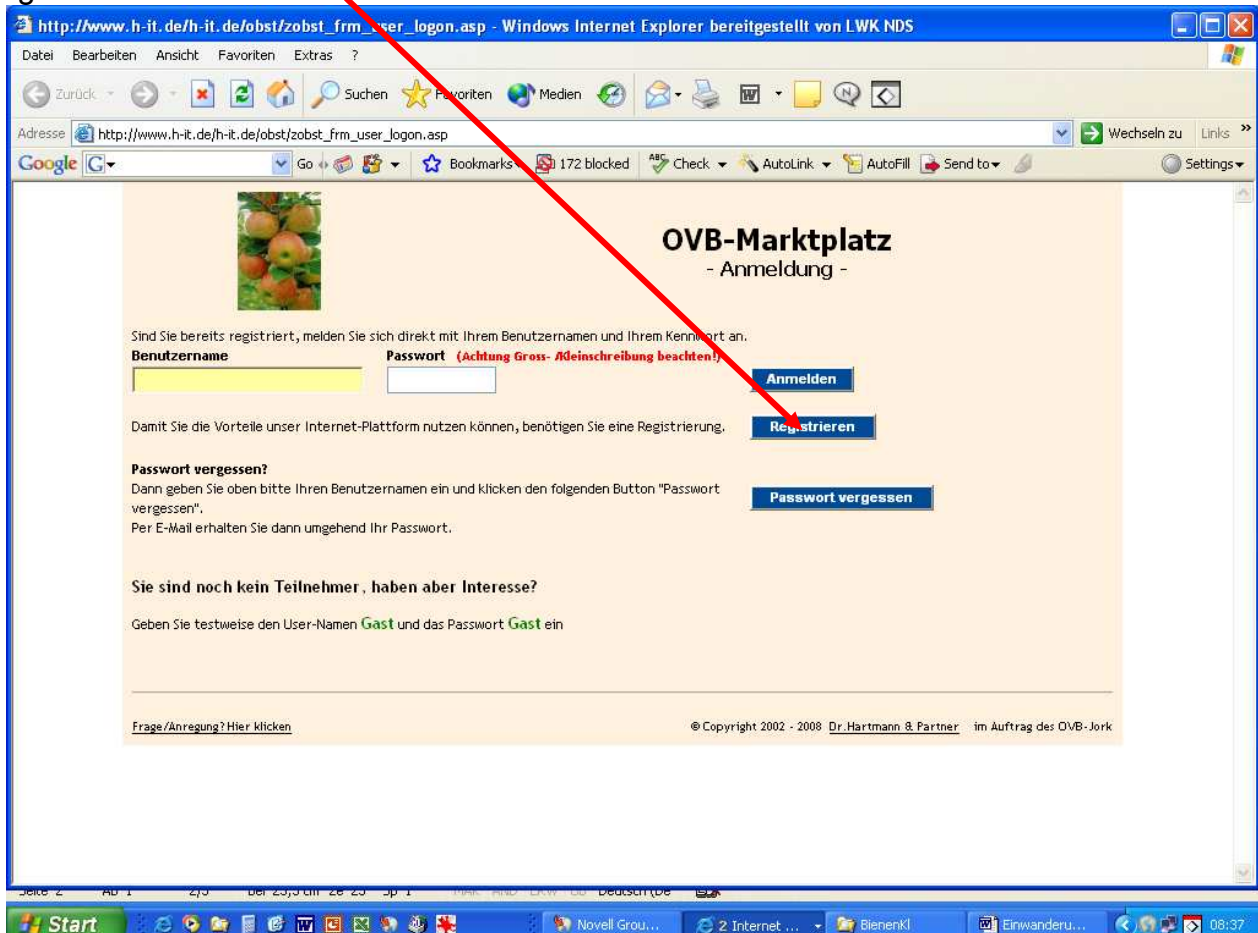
http://www.h-it.de/h-it.de/obst/zobst_frm_user_logon.asp - Windows Internet Explorer bereitgestellt von LWK NDS

Datei Bearbeiten Ansicht Favoriten Extras ?

Zurück Suchen Favoriten Medien

Adresse http://www.h-it.de/h-it.de/obst/zobst_frm_user_logon.asp Wechseln zu Links

Google Go Bookmarks 172 blocked Check AutoLink AutoFill Send to Settings

OVB-Marktplatz
- Anmeldung -

Sind Sie bereits registriert, melden Sie sich direkt mit Ihrem Benutzernamen und Ihrem Kennwort an.

Benutzername

Passwort (Achtung Gross- Kleinschreibung beachten!)

Anmelden

Damit Sie die Vorteile unser Internet-Plattform nutzen können, benötigen Sie eine Registrierung.

Registrieren

Passwort vergessen?

Dann geben Sie oben bitte Ihren Benutzernamen ein und klicken den folgenden Button "Passwort vergessen".

Per E-Mail erhalten Sie dann umgehend Ihr Passwort.

Passwort vergessen

Sie sind noch kein Teilnehmer, haben aber Interesse?

Geben Sie testweise den User-Namen Gast und das Passwort Gast ein

Frage/Anregung? Hier klicken

© Copyright 2002 - 2008 Dr.Hartmann & Partner im Auftrag des OVB-Jork

Seite 2 Ab 1 2/3 Bei 23,3 cm Ze 23 Sp 1 MAK ÄND ERW ÜB Deutsch (De

Start Novell Grou... 2 Internet ... BienenKl Einwanderu... 08:37